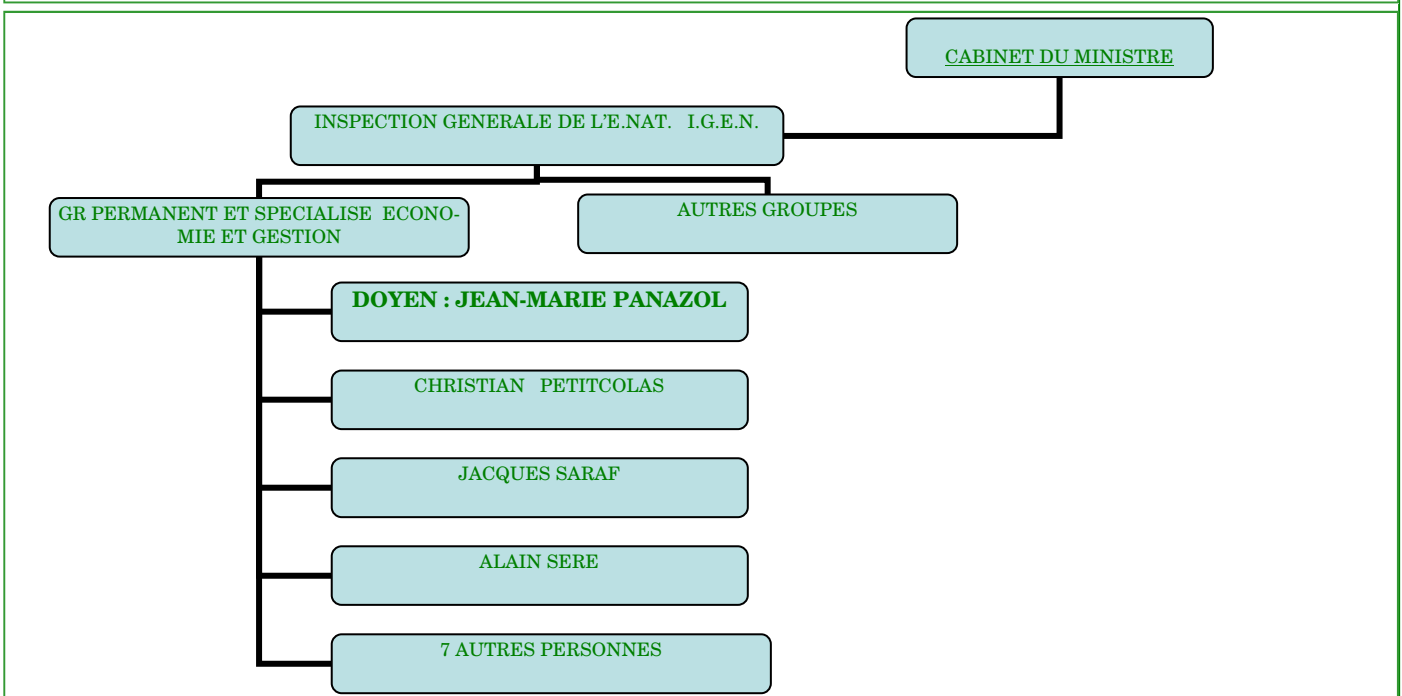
CABINET DU MINISTRE

INSPECTION GENERALE DE L'E.NAT. I.G.E.N.

GR PERMANENT ET SPECIALISE ECONOMIE ET GESTION

AUTRES GROUPES

DOYEN : JEAN-MARIE PANAZOL

CHRISTIAN PETITCOLAS

JACQUES SARAF

ALAIN SERE

7 AUTRES PERSONNES